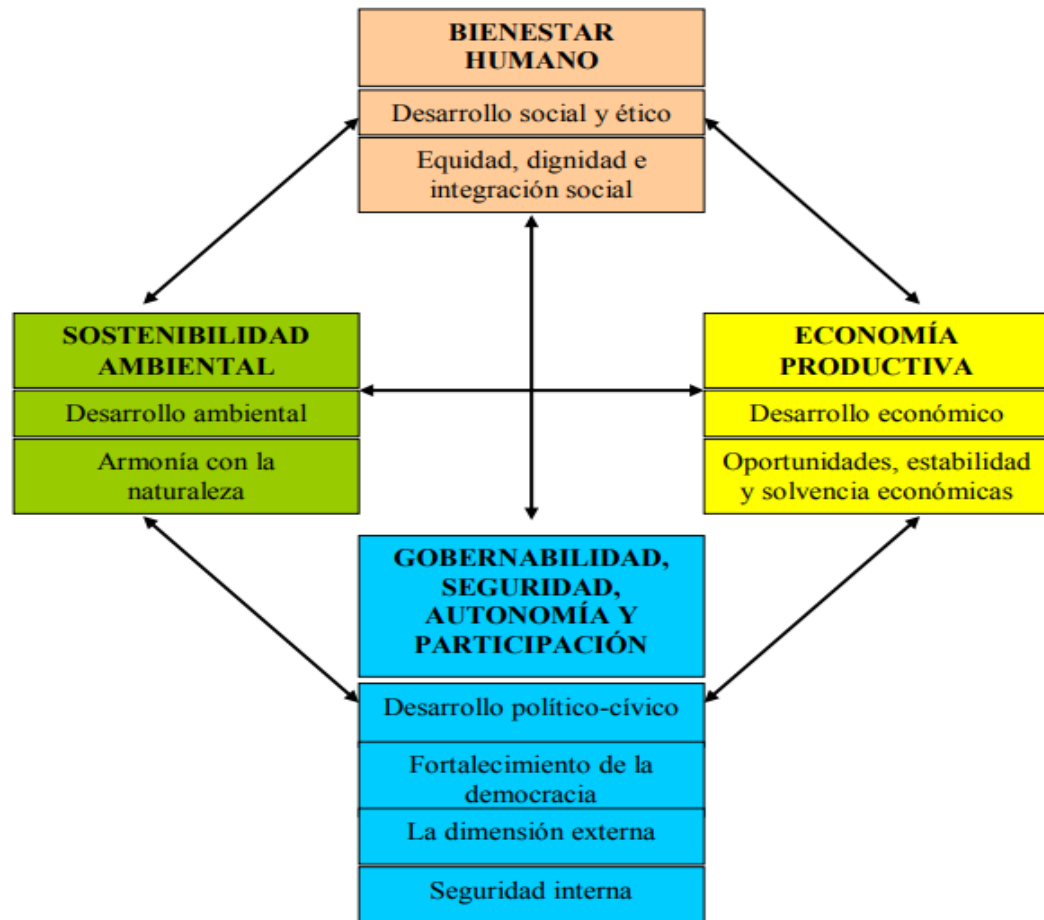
BIENESTAR HUMANO

Desarrollo social y ético

Equidad, dignidad e integración social

SOSTENIBILIDAD AMBIENTAL

Desarrollo ambiental

Armonía con la naturaleza

ECONOMÍA PRODUCTIVA

Desarrollo económico

Oportunidades, estabilidad y solvencia económicas

GOBERNABILIDAD, SEGURIDAD, AUTONOMÍA Y PARTICIPACIÓN

Desarrollo político-cívico

Fortalecimiento de la democracia

La dimensión externa

Seguridad interna